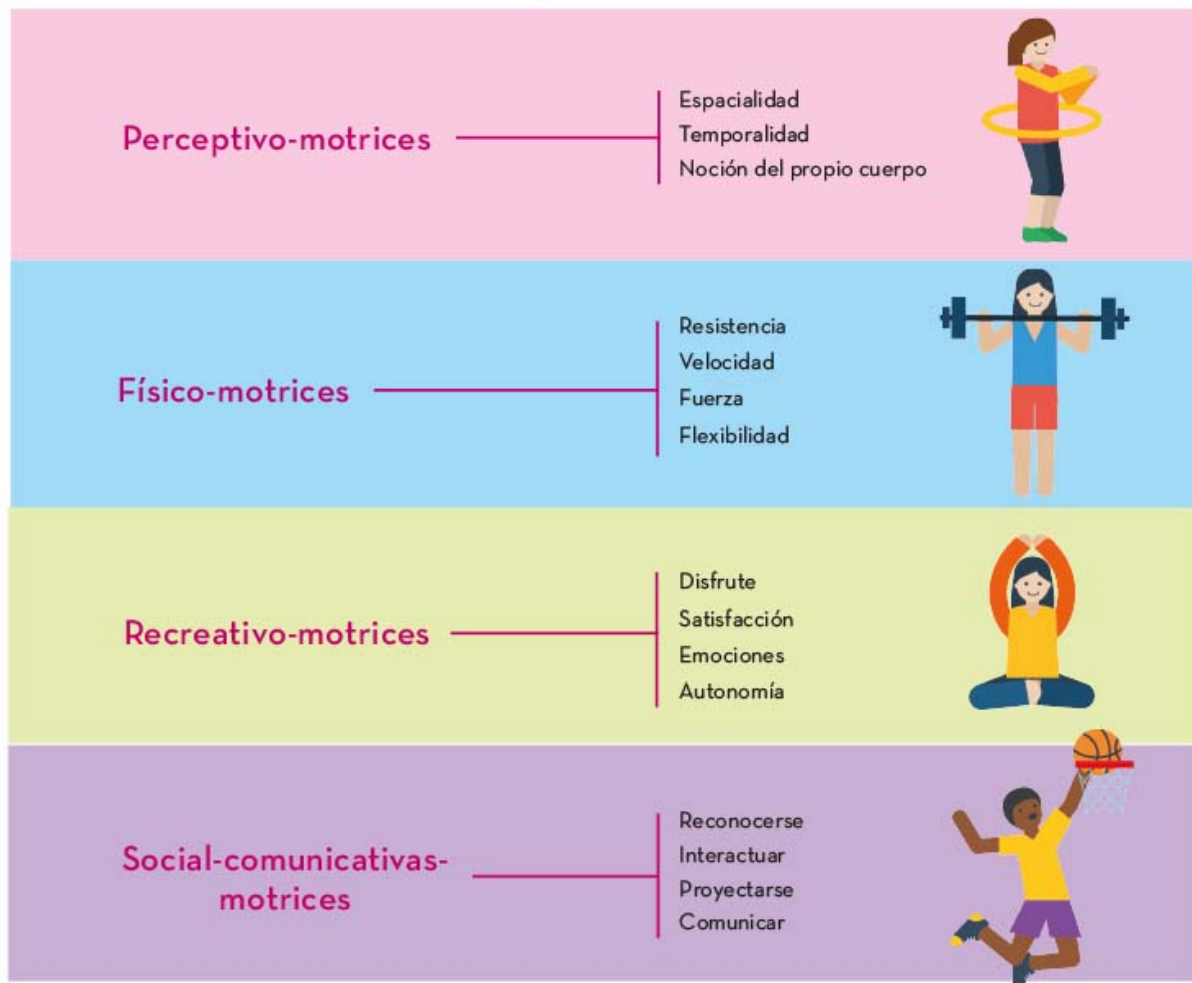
Perceptivo-motrices

Espacialidad
Temporalidad
Noción del propio cuerpo

Físico-motrices

Resistencia
Velocidad
Fuerza
Flexibilidad

Recreativo-motrices

Disfrute
Satisfacción
Emociones
Autonomía

Social-comunicativas-motrices

Reconocerse
Interactuar
Proyectarse
Comunicar